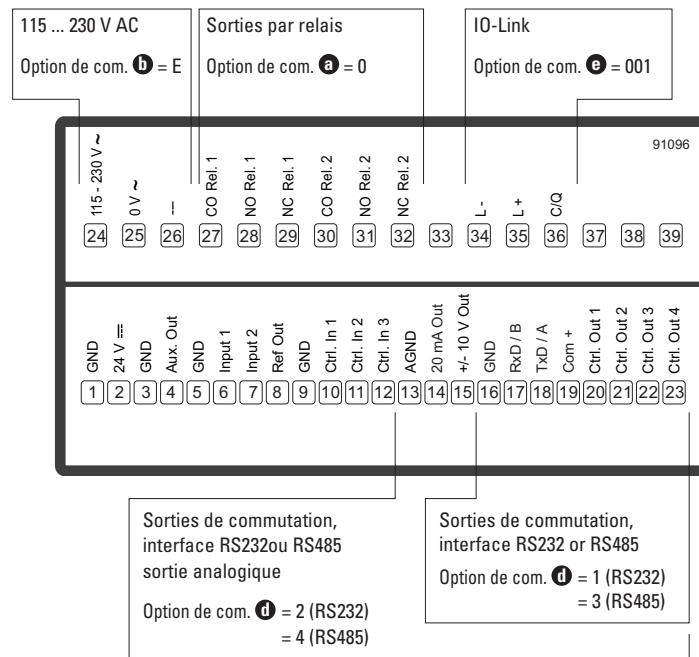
115 ... 230 V AC

Option de com. b = E

Sorties par relais

Option de com. a = 0

IO-Link

Option de com. e = 001

91096

115 - 230 V ~
0 V ~
⏚
CO Rel. 1
NO Rel. 1
NC Rel. 1
CO Rel. 2
NO Rel. 2
NC Rel. 2
L -
L +
C/Q

24 25 26 27 28 29 30 31 32 33 34 35 36 37 38 39

GND
24 V ⎓
GND
Aux. Out
GND
Input 1
Input 2
Ref Out
GND
Ctrl. In 1
Ctrl. In 2
Ctrl. In 3
AGND
20 mA Out
+/- 10 V Out
GND
RxD / B
TxD / A
Com +
Ctrl. Out 1
Ctrl. Out 2
Ctrl. Out 3
Ctrl. Out 4

1 2 3 4 5 6 7 8 9 10 11 12 13 14 15 16 17 18 19 20 21 22 23

Sorties de commutation, interface RS232ou RS485 sortie analogique

Option de com. d = 2 (RS232)
= 4 (RS485)

Sorties de commutation, interface RS232 or RS485

Option de com. d = 1 (RS232)
= 3 (RS485)